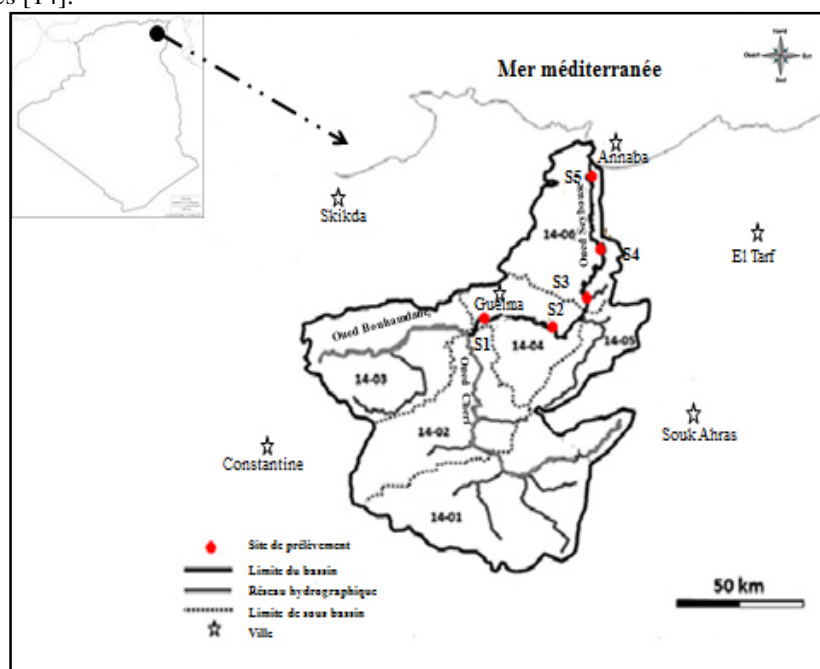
es [14].

Mer méditerranée

Nord
Ouest
Est
Sud

Annaba
S5
Skikda
14-06
Oued Seybouse
S4
El Tarf
S3
Guelma
S2
Oued Bouhamdane
S1
14-04
14-05
14-03
Oued Cherf
Souk Ahras
14-02
Constantine
14-01

Site de prélèvement
Limite du bassin
Réseau hydrographique
Limite de sous bassin
Ville

50 km